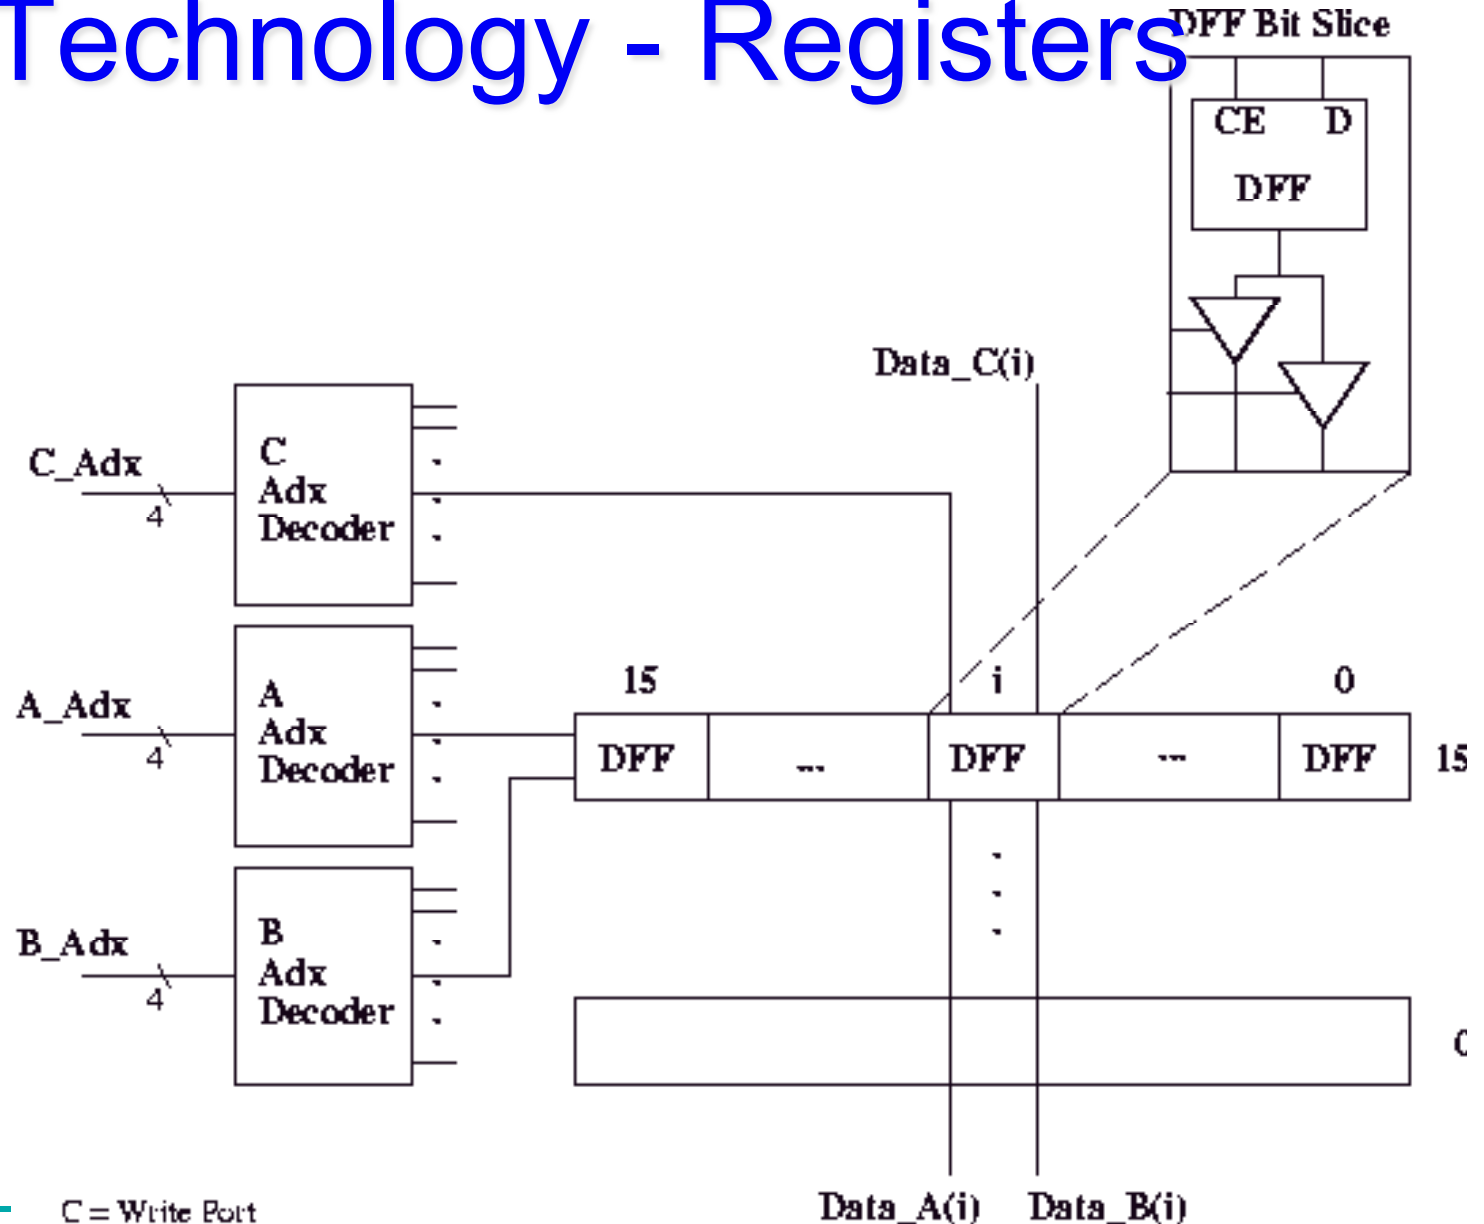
Technology - Registers

DFF Bit Slice

CE D

DFF

Data_C(i)

C_Adx

4

C Adx Decoder

A_Adx

4

A Adx Decoder

B_Adx

4

B Adx Decoder

15

i

0

DFF ... DFF ... DFF

15

0

Data_A(i) Data_B(i)

C = Write Port